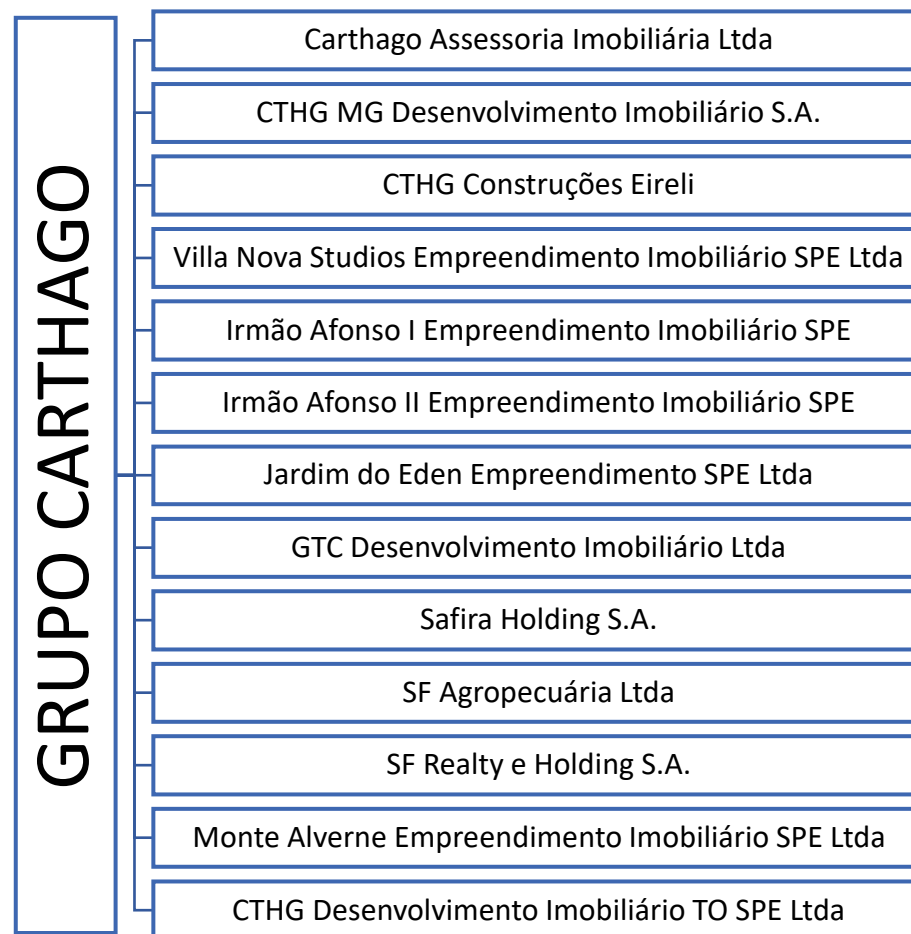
GRUPO CARTHAGO

Carthago Assessoria Imobiliária Ltda

CTHG MG Desenvolvimento Imobiliário S.A.

CTHG Construções Eireli

Villa Nova Studios Empreendimento Imobiliário SPE Ltda

Irmão Afonso I Empreendimento Imobiliário SPE

Irmão Afonso II Empreendimento Imobiliário SPE

Jardim do Eden Empreendimento SPE Ltda

GTC Desenvolvimento Imobiliário Ltda

Safira Holding S.A.

SF Agropecuária Ltda

SF Realty e Holding S.A.

Monte Alverne Empreendimento Imobiliário SPE Ltda

CTHG Desenvolvimento Imobiliário TO SPE Ltda